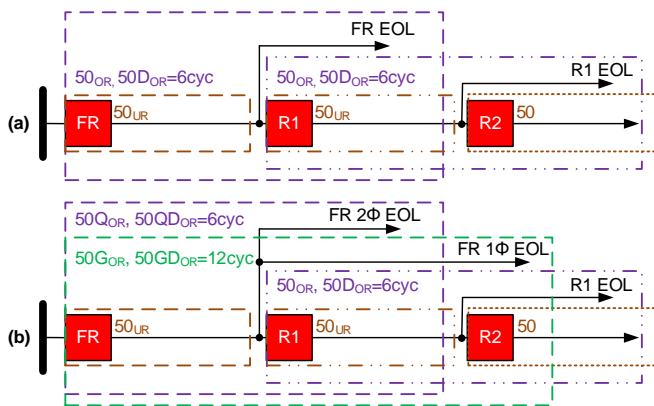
FR EOL

$50_{OR}$, $50D_{OR}$=6cyc

$50_{OR}$, $50D_{OR}$=6cyc

R1 EOL

(a)

FR

$50_{UR}$

R1

$50_{UR}$

R2

50

$50Q_{OR}$, $50QD_{OR}$=6cyc

FR 2Φ EOL

$50G_{OR}$, $50GD_{OR}$=12cyc

FR 1Φ EOL

$50_{OR}$, $50D_{OR}$=6cyc

R1 EOL

(b)

FR

$50_{UR}$

R1

$50_{UR}$

R2

50